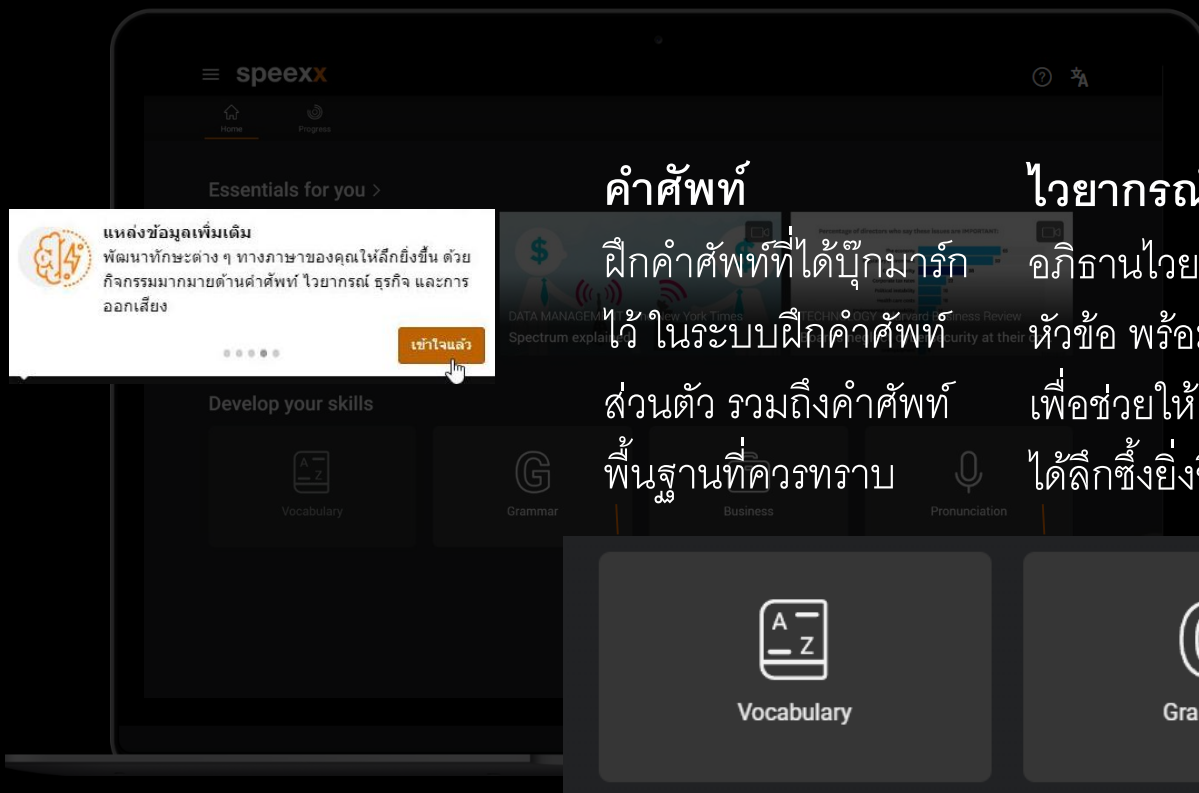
speexx

Home
Progress

Essentials for you >

แหล่งข้อมูลเพิ่มเติม
พัฒนาทักษะต่าง ๆ ทางภาษาของคุณให้ลึกยิ่งขึ้น ด้วยกิจกรรมมากมายด้านคำศัพท์ ไวยากรณ์ ธุรกิจ และการออกเสียง

เข้าใจแล้ว

DATA MANAGEM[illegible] New York Times
Spectrum expla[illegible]
TECHNOLOGY Harvard Business Review
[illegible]curity at their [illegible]

Develop your skills

Vocabulary
Grammar
Business
Pronunciation

คำศัพท์
ฝึกคำศัพท์ที่ได้บุ๊กมาร์กไว้ ในระบบฝึกคำศัพท์ส่วนตัว รวมถึงคำศัพท์พื้นฐานที่ควรทราบ

ไวยากรณ์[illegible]
อภิธานไวย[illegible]
หัวข้อ พร้อ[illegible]
เพื่อช่วยให้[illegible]
ได้ลึกซึ้งยิ่ง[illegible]

Vocabulary
Gra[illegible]